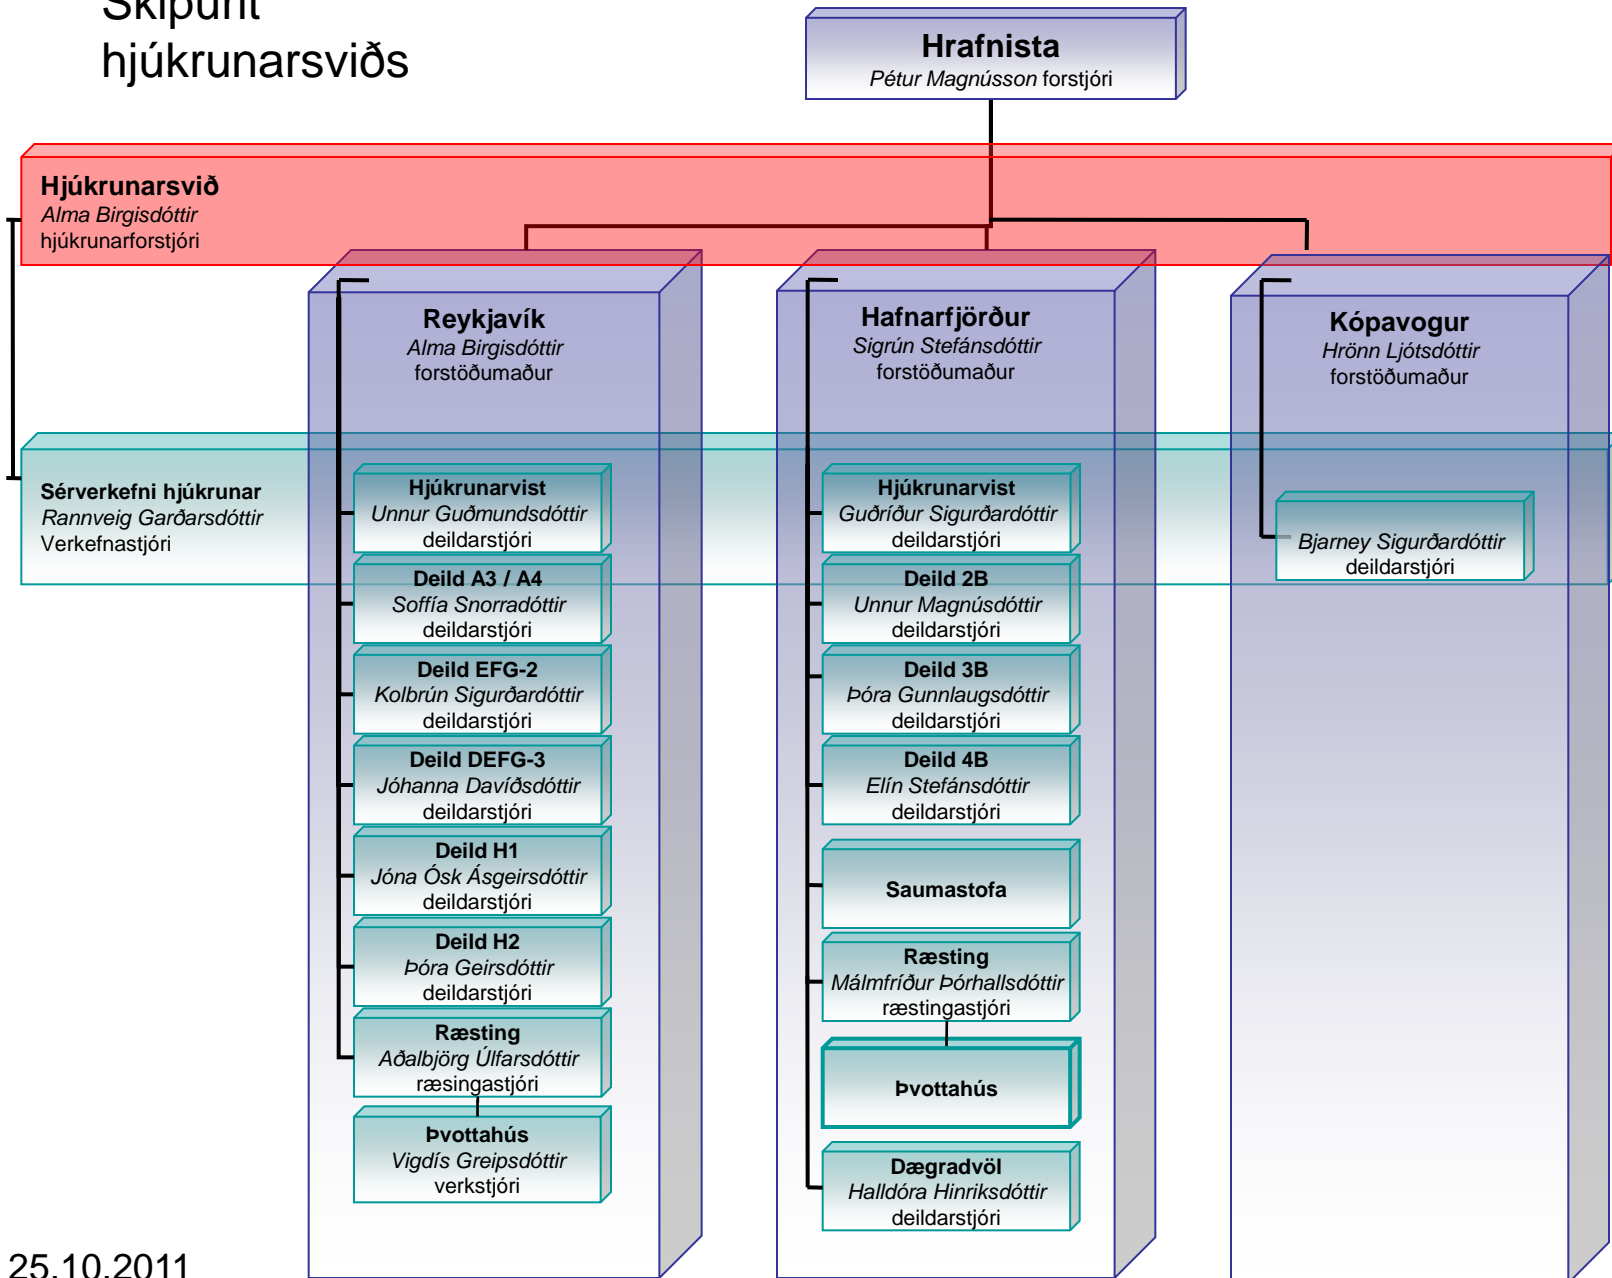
Skipurit hjúkrunarsviðs

Hrafnista
Pétur Magnússon forstjóri

Hjúkrunarsvið
Alma Birgisdóttir
hjúkrunarforstjóri

Reykjavík
Alma Birgisdóttir
forstöðumaður

Hafnarfjörður
Sigrún Stefánsdóttir
forstöðumaður

Kópavogur
Hrönn Ljótsdóttir
forstöðumaður

Sérverkefni hjúkrunar
Rannveig Garðarsdóttir
Verkefnastjóri

Hjúkrunarvist
Unnur Guðmundsdóttir
deildarstjóri

Deild A3 / A4
Soffía Snorradóttir
deildarstjóri

Deild EFG-2
Kolbrún Sigurðardóttir
deildarstjóri

Deild DEFG-3
Jóhanna Davíðsdóttir
deildarstjóri

Deild H1
Jóna Ósk Ásgeirsdóttir
deildarstjóri

Deild H2
Þóra Geirsdóttir
deildarstjóri

Ræsting
Aðalbjörg Úlfarsdóttir
ræsingastjóri

Þvottahús
Vigdís Greipsdóttir
verkstjóri

Hjúkrunarvist
Guðríður Sigurðardóttir
deildarstjóri

Deild 2B
Unnur Magnúsdóttir
deildarstjóri

Deild 3B
Þóra Gunnlaugsdóttir
deildarstjóri

Deild 4B
Elín Stefánsdóttir
deildarstjóri

Saumastofa

Ræsting
Málmfríður Þórhallsdóttir
ræstingastjóri

Þvottahús

Dægradvöl
Halldóra Hinriksdóttir
deildarstjóri

Bjarney Sigurðardóttir
deildarstjóri

25.10.2011